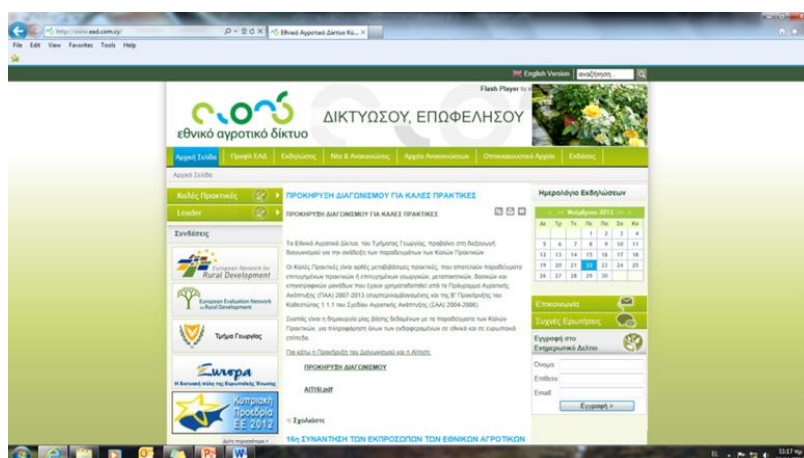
http://www.ead.com.cy/
Εθνικό Αγροτικό Δίκτυο Κύ... ×
File Edit View Favorites Tools Help

English Version αναζήτηση...
Flash Player to v

εθνικό αγροτικό δίκτυο
ΔΙΚΤΥΩΣΟΥ, ΕΠΩΦΕΛΗΣΟΥ

Αρχική Σελίδα | Προφίλ ΕΑΔ | Εκδηλώσεις | Νέα & Ανακοινώσεις | Αρχείο Ανακοινώσεων | Οπτικοακουστικό Αρχείο | Εκδόσεις

Αρχική Σελίδα

Καλές Πρακτικές
Leader
Συνδέσεις

European Network for Rural Development
European Evaluation Network for Rural Development
Τμήμα Γεωργίας
Ευρώπη
Κυπριακή Προεδρία ΕΕ 2012

ΠΡΟΚΗΡΥΞΗ ΔΙΑΓΩΝΙΣΜΟΥ ΓΙΑ ΚΑΛΕΣ ΠΡΑΚΤΙΚΕΣ

ΠΡΟΚΗΡΥΞΗ ΔΙΑΓΩΝΙΣΜΟΥ ΓΙΑ ΚΑΛΕΣ ΠΡΑΚΤΙΚΕΣ

Το Εθνικό Αγροτικό Δίκτυο, του Τμήματος Γεωργίας, προβαίνει στη διεξαγωγή διαγωνισμού για την ανάδειξη των παραδειγμάτων των Καλών Πρακτικών.

Οι Καλές Πρακτικές είναι ορθές μεταβιβάσιμες πρακτικές, που αποτελούν παραδείγματα επιτυχημένων πρακτικών ή επιτυχημένων γεωργικών, μεταποιητικών, δασικών και επιχειρηματικών μονάδων που έχουν χρηματοδοτηθεί από το Πρόγραμμα Αγροτικής Ανάπτυξης (ΠΑΑ) 2007-2013 (συμπεριλαμβανομένης και της Β' Προκήρυξης του Καθεστώτος 1.1.1 του Σχεδίου Αγροτικής Ανάπτυξης (ΣΑΑ) 2004-2006).

Σκοπός είναι η δημιουργία μιας βάσης δεδομένων με τα παραδείγματα των Καλών Πρακτικών, για πληροφόρηση όλων των ενδιαφερομένων σε εθνικό και σε ευρωπαϊκό επίπεδο.

Πιο κάτω η Προκήρυξη του Διαγωνισμού και η Αίτηση:

ΠΡΟΚΗΡΥΞΗ ΔΙΑΓΩΝΙΣΜΟΥ

AITISI.pdf

Σχολιάστε

16η ΣΥΝΑΝΤΗΣΗ ΤΩΝ ΕΚΠΡΟΣΩΠΩΝ ΤΩΝ ΕΘΝΙΚΩΝ ΑΓΡΟΤΙΚΩΝ

Ημερολόγιο Εκδηλώσεων

Νοέμβριος 2012
| Δε | Τρ | Τε | Πε | Πα | Σα | Κυ |
|---|---|---|---|---|---|---|
| | | | 1 | 2 | 3 | 4 |
| 5 | 6 | 7 | 8 | 9 | 10 | 11 |
| 12 | 13 | 14 | 15 | 16 | 17 | 18 |
| 19 | 20 | 21 | 22 | 23 | 24 | 25 |
| 26 | 27 | 28 | 29 | 30 | | |

Επικοινωνία
Συχνές Ερωτήσεις
Εγγραφή στο Ενημερωτικό Δελτίο

Όνομα:
Επίθετο:
Email:
Εγγραφή >

11:17 πμ